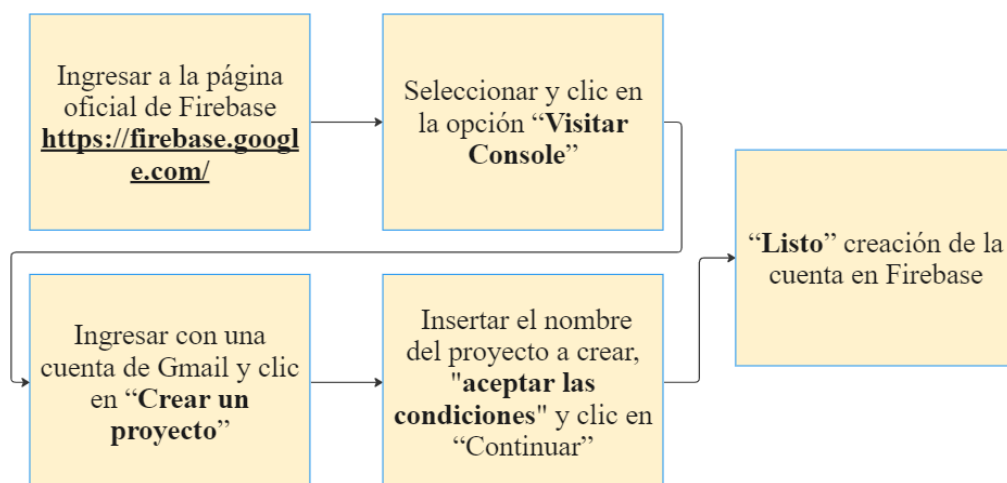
Ingresar a la página oficial de Firebase https://firebase.google.com/

Seleccionar y clic en la opción “Visitar Console”

“Listo” creación de la cuenta en Firebase

Ingresar con una cuenta de Gmail y clic en “Crear un proyecto”

Insertar el nombre del proyecto a crear, "aceptar las condiciones" y clic en “Continuar”